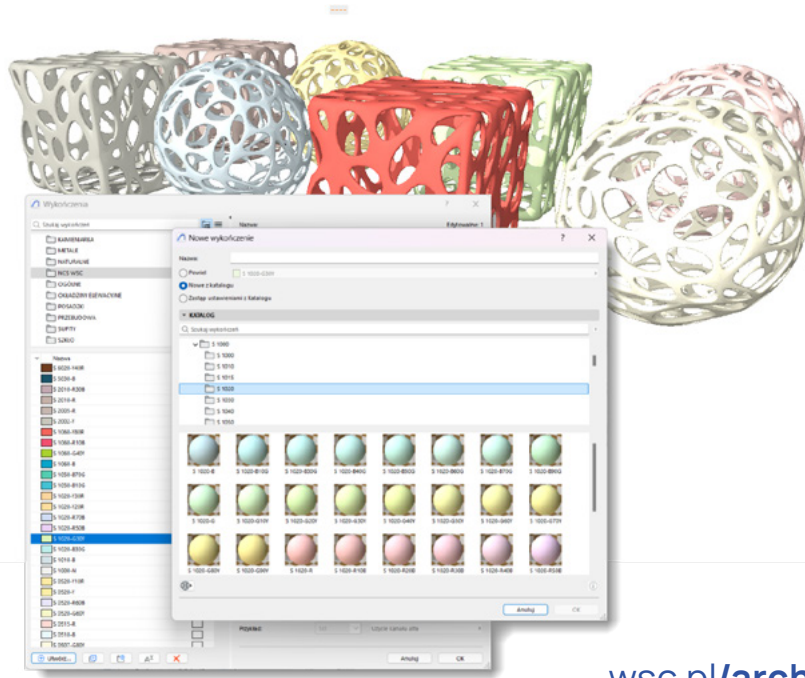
Wykończenia

Szukaj wykończeń

Nazwa:

KAMIENIARKA
METALE
NATURALNE
NCS WSC
OGÓLNE
OKŁADZINY ELEWACYJNE
POSADZKI
PRZEBUDOWA
SUFITY
SZKŁO

Nazwa
S 6020-Y40R
S 5030-B
S 2010-R20B
S 2010-R
S 2005-R
S 2002-Y
S 1060-Y80R
S 1060-R10B
S 1060-G40Y
S 1060-B
S 1050-B70G
S 1050-B10G
S 1020-Y20R
S 1020-Y20R
S 1020-R70B
S 1020-R50B
S 1020-G30Y
S 1020-B50G
S 1010-B
S 1000-N
S 0520-Y10R
S 0520-Y
S 2520-R60B
S 2520-G40Y
S 2515-R
S 2510-B

Nowe wykończenie

Nazwa:

Powiel
Nowe z katalogu
Zastąp ustawieniami z katalogu

KATALOG

Szukaj wykończeń

S 1000
S 1000
S 1010
S 1015
S 1020
S 1030
S 1040
S 1050

S 1020-B
S 1020-B10G
S 1020-B30G
S 1020-B40G
S 1020-B50G
S 1020-B60G
S 1020-B70G
S 1020-B90G
S 1020-G
S 1020-G10Y
S 1020-G20Y
S 1020-G30Y
S 1020-G40Y
S 1020-G50Y
S 1020-G60Y
S 1020-G70Y
S 1020-G80Y
S 1020-G90Y
S 1020-R
S 1020-R10B
S 1020-R20B
S 1020-R30B
S 1020-R40B
S 1020-R50B

Anuluj
OK

Anuluj
OK

wsc.pl/arch